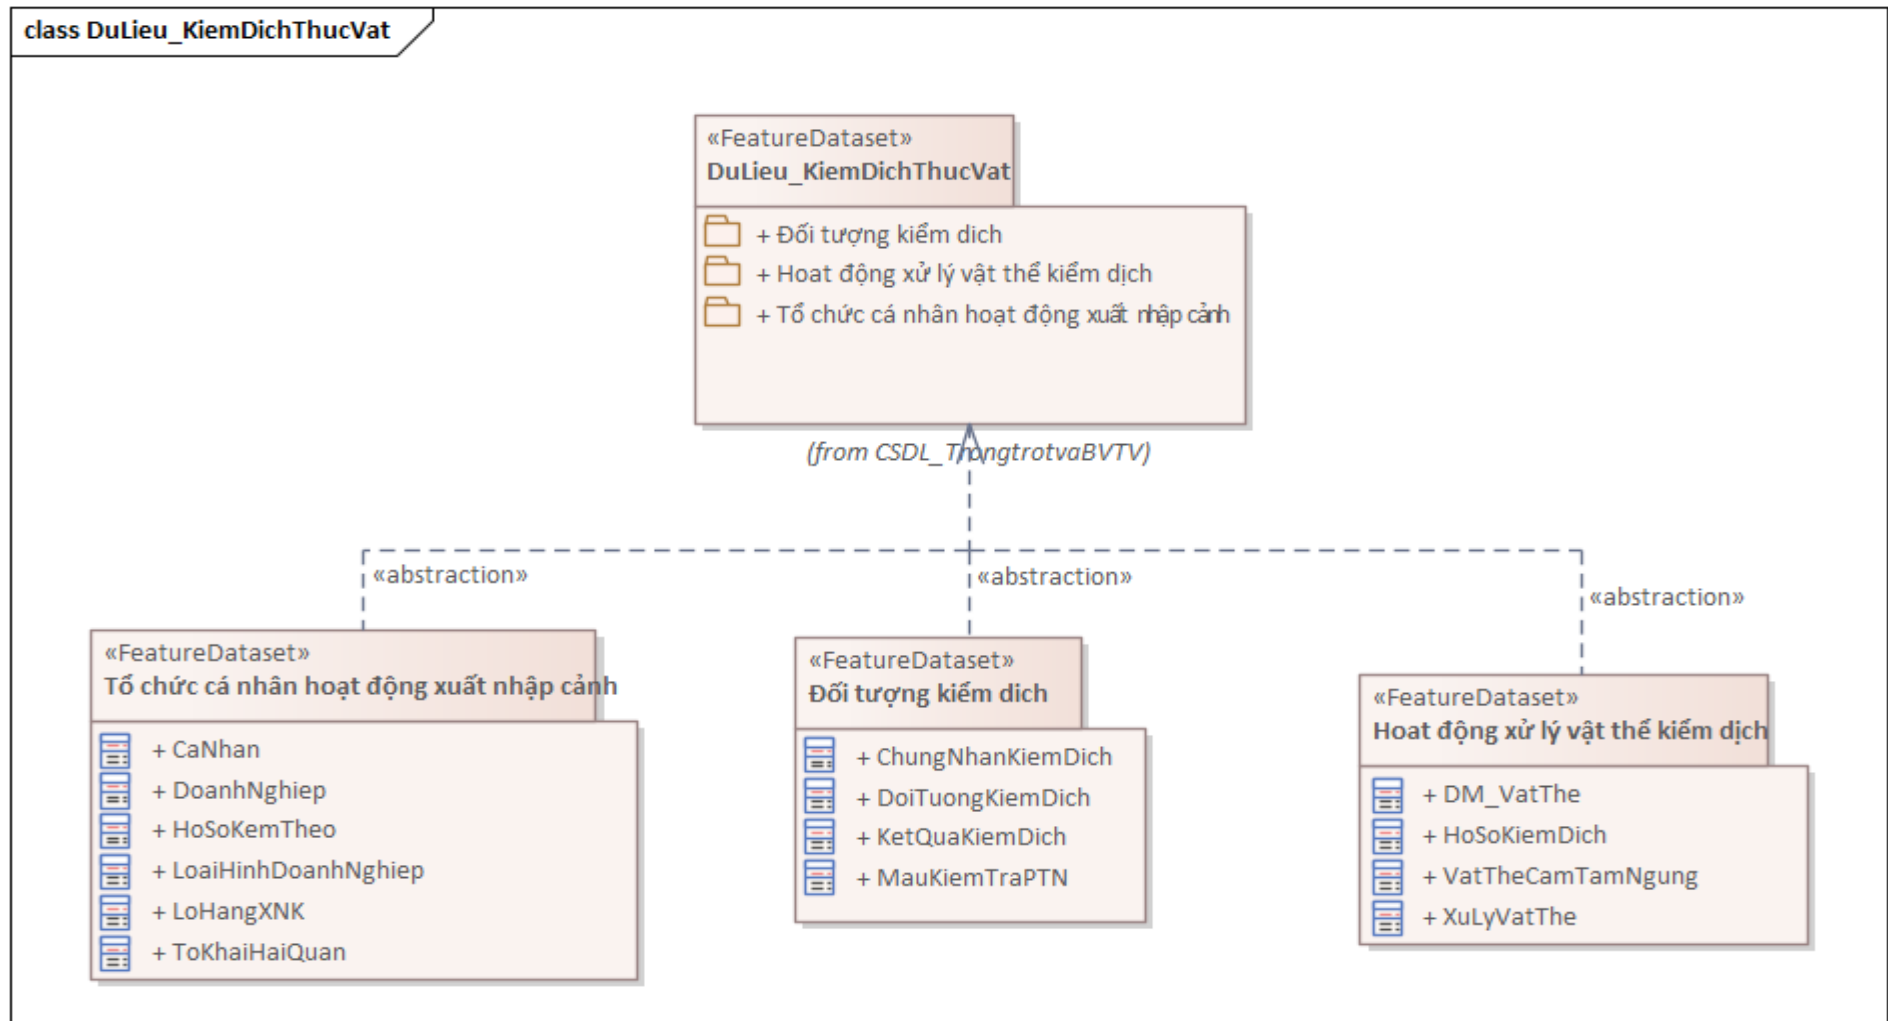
class DuLieu_KiemDichThucVat

«FeatureDataset»
DuLieu_KiemDichThucVat

+ Đối tượng kiểm dich
+ Hoat động xử lý vật thể kiểm dịch
+ Tổ chức cá nhân hoạt động xuất nhập cảnh

(from CSDL_TrongtrotvaBVTV)

«abstraction»

«abstraction»

«abstraction»

«FeatureDataset»
Tổ chức cá nhân hoạt động xuất nhập cảnh

+ CaNhan
+ DoanhNghiep
+ HoSoKemTheo
+ LoaiHinhDoanhNghiep
+ LoHangXNK
+ ToKhaiHaiQuan

«FeatureDataset»
Đối tượng kiểm dich

+ ChungNhanKiemDich
+ DoiTuongKiemDich
+ KetQuaKiemDich
+ MauKiemTraPTN

«FeatureDataset»
Hoat động xử lý vật thể kiểm dịch

+ DM_VatThe
+ HoSoKiemDich
+ VatTheCamTamNgung
+ XuLyVatThe